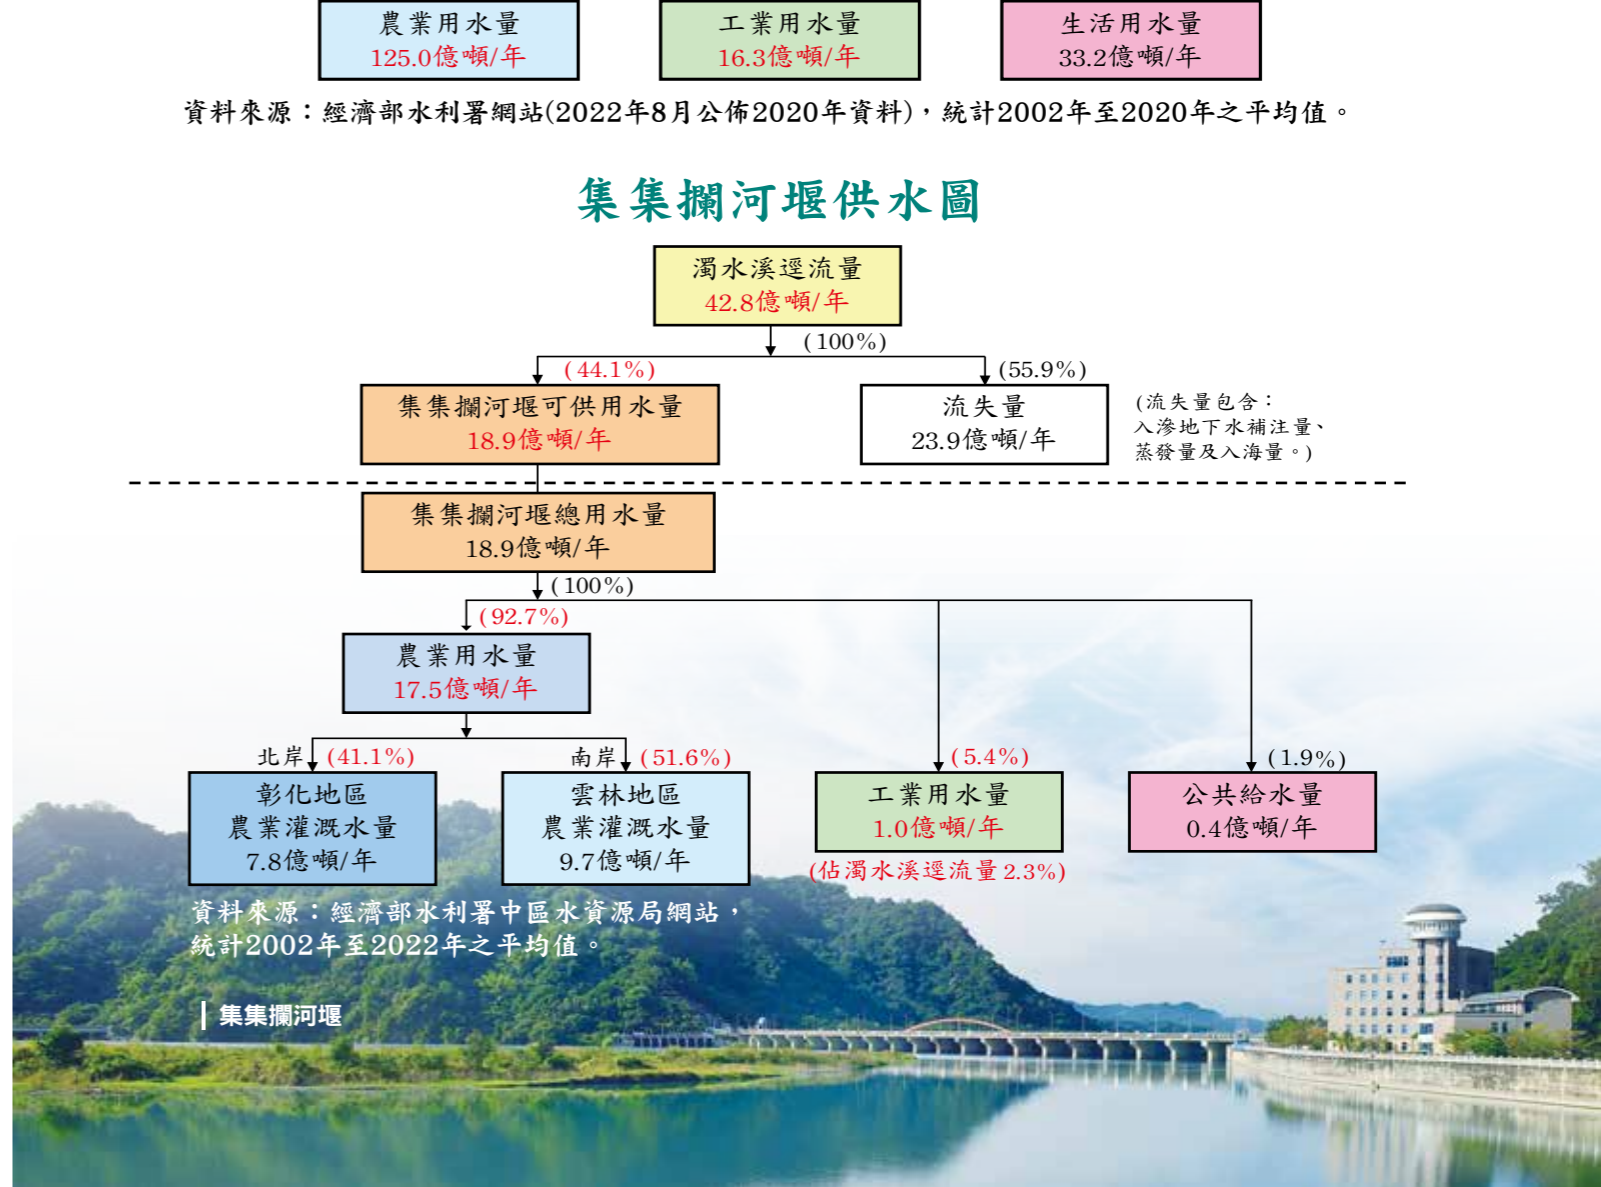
農業用水量
125.0億噸/年

工業用水量
16.3億噸/年

生活用水量
33.2億噸/年

資料來源：經濟部水利署網站(2022年8月公佈2020年資料)，統計2002年至2020年之平均值。

集集攔河堰供水圖

濁水溪逕流量
42.8億噸/年

(100%)

(44.1%)

(55.9%)

集集攔河堰可供用水量
18.9億噸/年

流失量
23.9億噸/年

(流失量包含：入滲地下水補注量、蒸發量及入海量。)

集集攔河堰總用水量
18.9億噸/年

(100%)

(92.7%)

農業用水量
17.5億噸/年

北岸 (41.1%)

南岸 (51.6%)

(5.4%)

(1.9%)

彰化地區
農業灌溉水量
7.8億噸/年

雲林地區
農業灌溉水量
9.7億噸/年

工業用水量
1.0億噸/年

(佔濁水溪逕流量2.3%)

公共給水量
0.4億噸/年

資料來源：經濟部水利署中區水資源局網站，統計2002年至2022年之平均值。

集集攔河堰